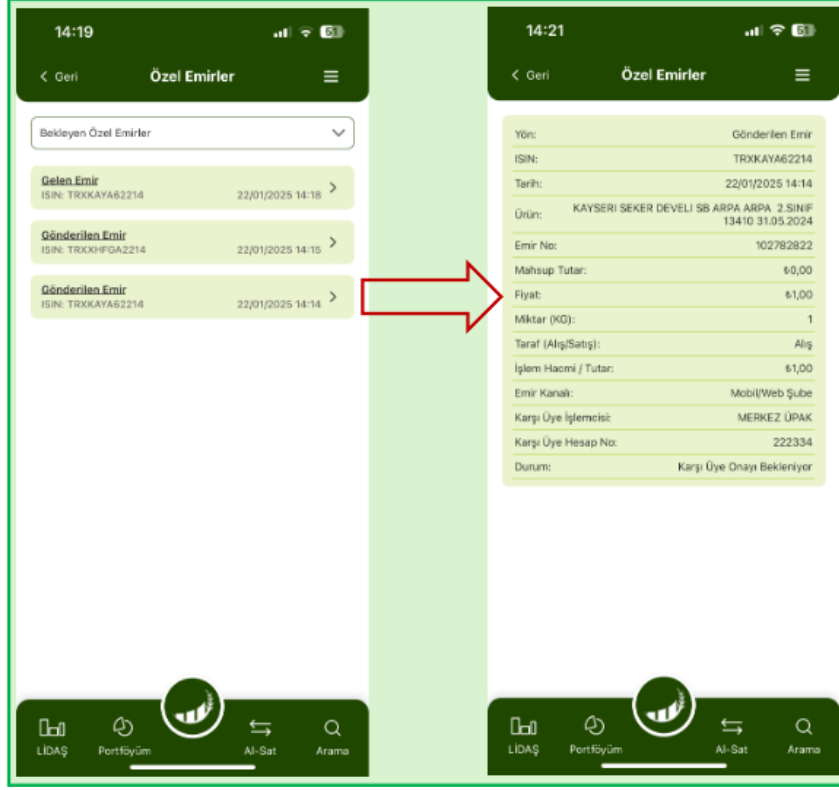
14:19

< Geri Özel Emirler

Bekleyen Özel Emirler

Gelen Emir
ISIN: TRXKAYA62214 22/01/2025 14:18

Gönderilen Emir
ISIN: TRXXHFGA2214 22/01/2025 14:15

Gönderilen Emir
ISIN: TRXKAYA62214 22/01/2025 14:14

LİDAŞ Portföyüm Al-Sat Arama

14:21

< Geri Özel Emirler

| Yön: | Gönderilen Emir |
|---|---|
| ISIN: | TRXKAYA62214 |
| Tarih: | 22/01/2025 14:14 |
| Ürün: | KAYSERI SEKER DEVELI SB ARPA ARPA 2.SINIF 13410 31.05.2024 |
| Emir No: | 102782822 |
| Mahsup Tutar: | ₺0,00 |
| Fiyat: | ₺1,00 |
| Miktar (KG): | 1 |
| Taraf (Alış/Satış): | Alış |
| İşlem Hacmi / Tutar: | ₺1,00 |
| Emir Kanalı: | Mobil/Web Şube |
| Karşı Üye İşlemcisi: | MERKEZ ÜPAK |
| Karşı Üye Hesap No: | 222334 |
| Durum: | Karşı Üye Onayı Bekleniyor |

LİDAŞ Portföyüm Al-Sat Arama